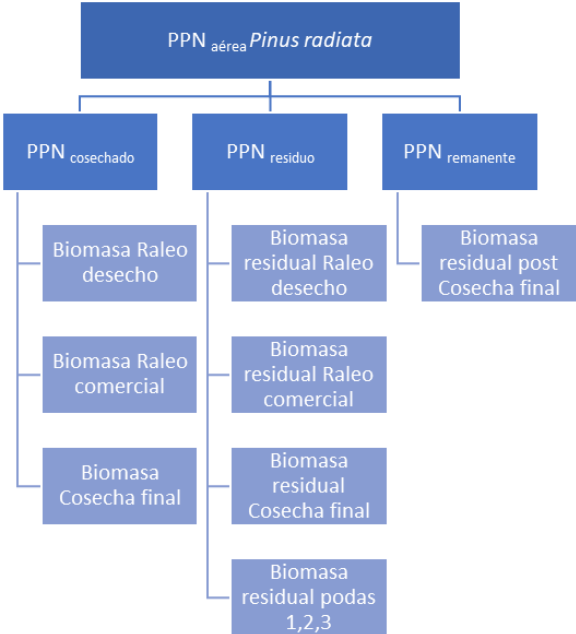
PPN $_{\text{aérea}}$ *Pinus radiata*

PPN $_{\text{cosechado}}$

Biomasa Raleo desecho

Biomasa Raleo comercial

Biomasa Cosecha final

PPN $_{\text{residuo}}$

Biomasa residual Raleo desecho

Biomasa residual Raleo comercial

Biomasa residual Cosecha final

Biomasa residual podas 1,2,3

PPN $_{\text{remanente}}$

Biomasa residual post Cosecha final